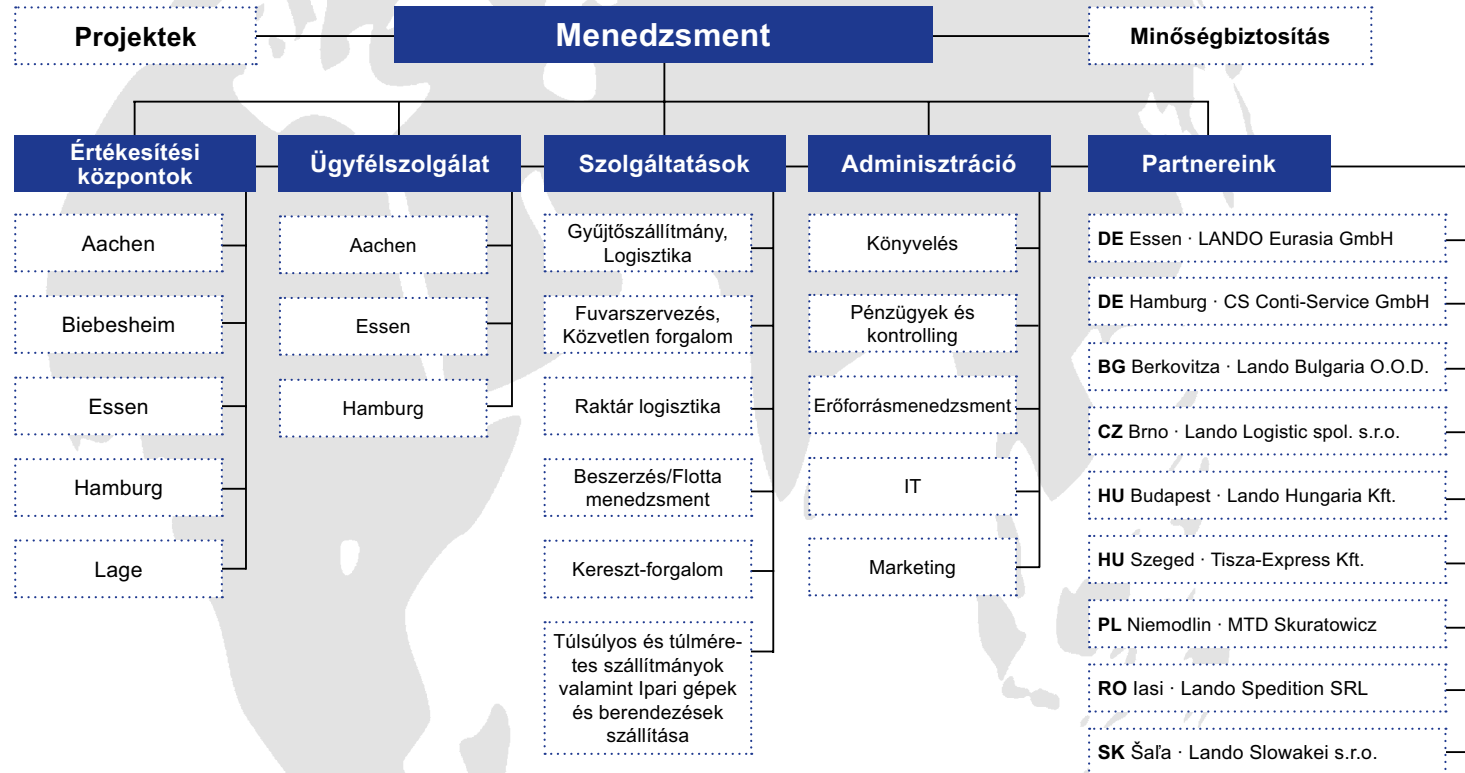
Projektek

Menedzsment

Minőségbiztosítás

Értékesítési központok

Aachen

Biebesheim

Essen

Hamburg

Lage

Ügyfélszolgálat

Aachen

Essen

Hamburg

Szolgáltatások

Gyűjtőszállítmány, Logisztika

Fuvarszervezés, Közvetlen forgalom

Raktár logisztika

Beszerzés/Flotta menedzsment

Kereszt-forgalom

Túlsúlyos és túlméretes szállítmányok valamint Ipari gépek és berendezések szállítása

Adminisztráció

Könyvelés

Pénzügyek és kontrolling

Erőforrásmenedzsment

IT

Marketing

Partnereink

**DE** Essen · LANDO Eurasia GmbH

**DE** Hamburg · CS Conti-Service GmbH

**BG** Berkovitza · Lando Bulgaria O.O.D.

**CZ** Brno · Lando Logistic spol. s.r.o.

**HU** Budapest · Lando Hungaria Kft.

**HU** Szeged · Tisza-Express Kft.

**PL** Niemodlin · MTD Skuratowicz

**RO** Iasi · Lando Spedition SRL

**SK** Šaľa · Lando Slowakei s.r.o.